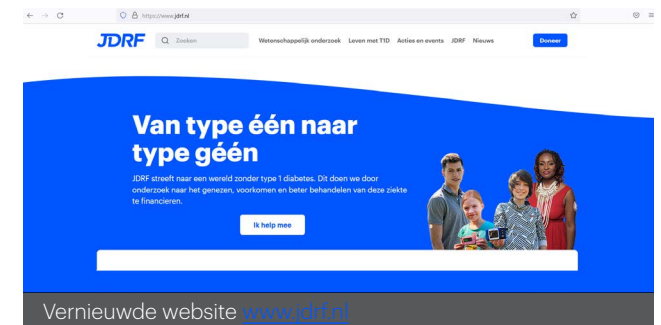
https://www.jdrf.nl

JDRF Zoeken Wetenschappelijk onderzoek Leven met T1D Acties en events JDRF Nieuws Doneer

Van type één naar type géén

JDRF streeft naar een wereld zonder type 1 diabetes. Dit doen we door onderzoek naar het genezen, voorkomen en beter behandelen van deze ziekte te financieren.

Ik help mee

Vernieuwde website www.jdrf.nl